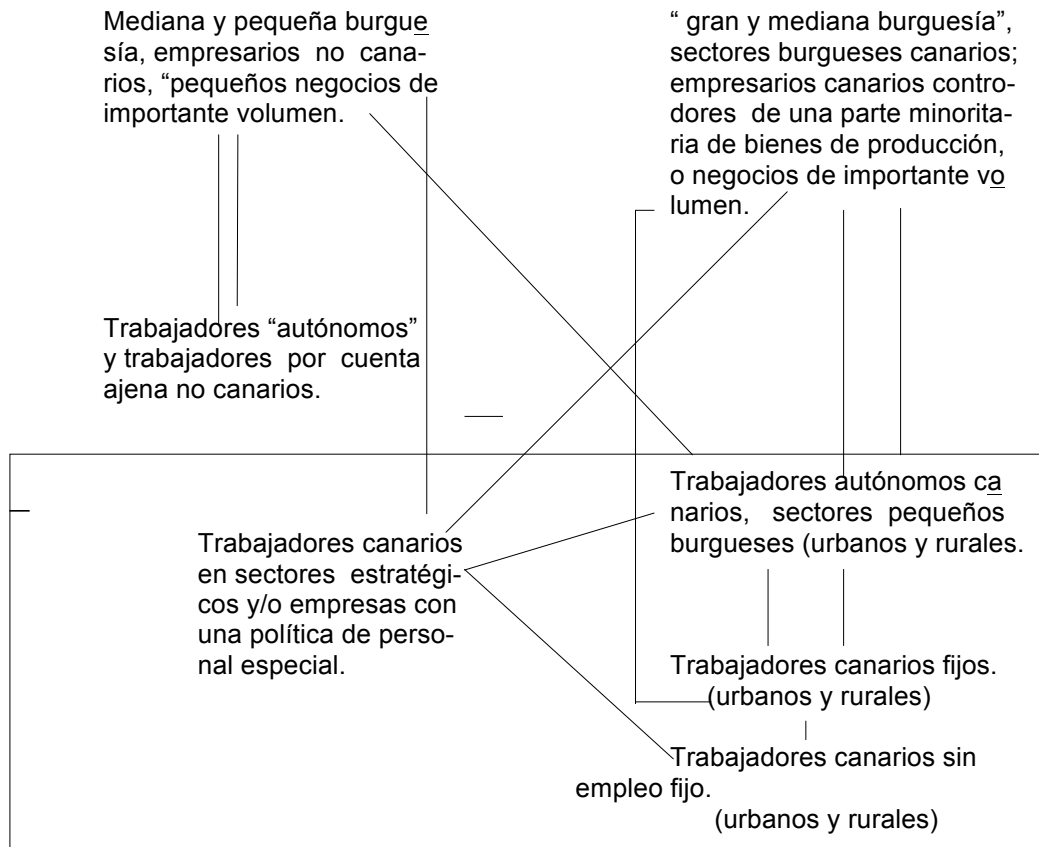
Mediana y pequeña burguesía, empresarios no canarios, "pequeños negocios de importante volumen.

" gran y mediana burguesía", sectores burgueses canarios; empresarios canarios controdores de una parte minoritaria de bienes de producción, o negocios de importante volumen.

Trabajadores "autónomos" y trabajadores por cuenta ajena no canarios.

Trabajadores autónomos canarios, sectores pequeños burgueses (urbanos y rurales.

Trabajadores canarios en sectores estratégicos y/o empresas con una política de personal especial.

Trabajadores canarios fijos. (urbanos y rurales)

Trabajadores canarios sin empleo fijo. (urbanos y rurales)